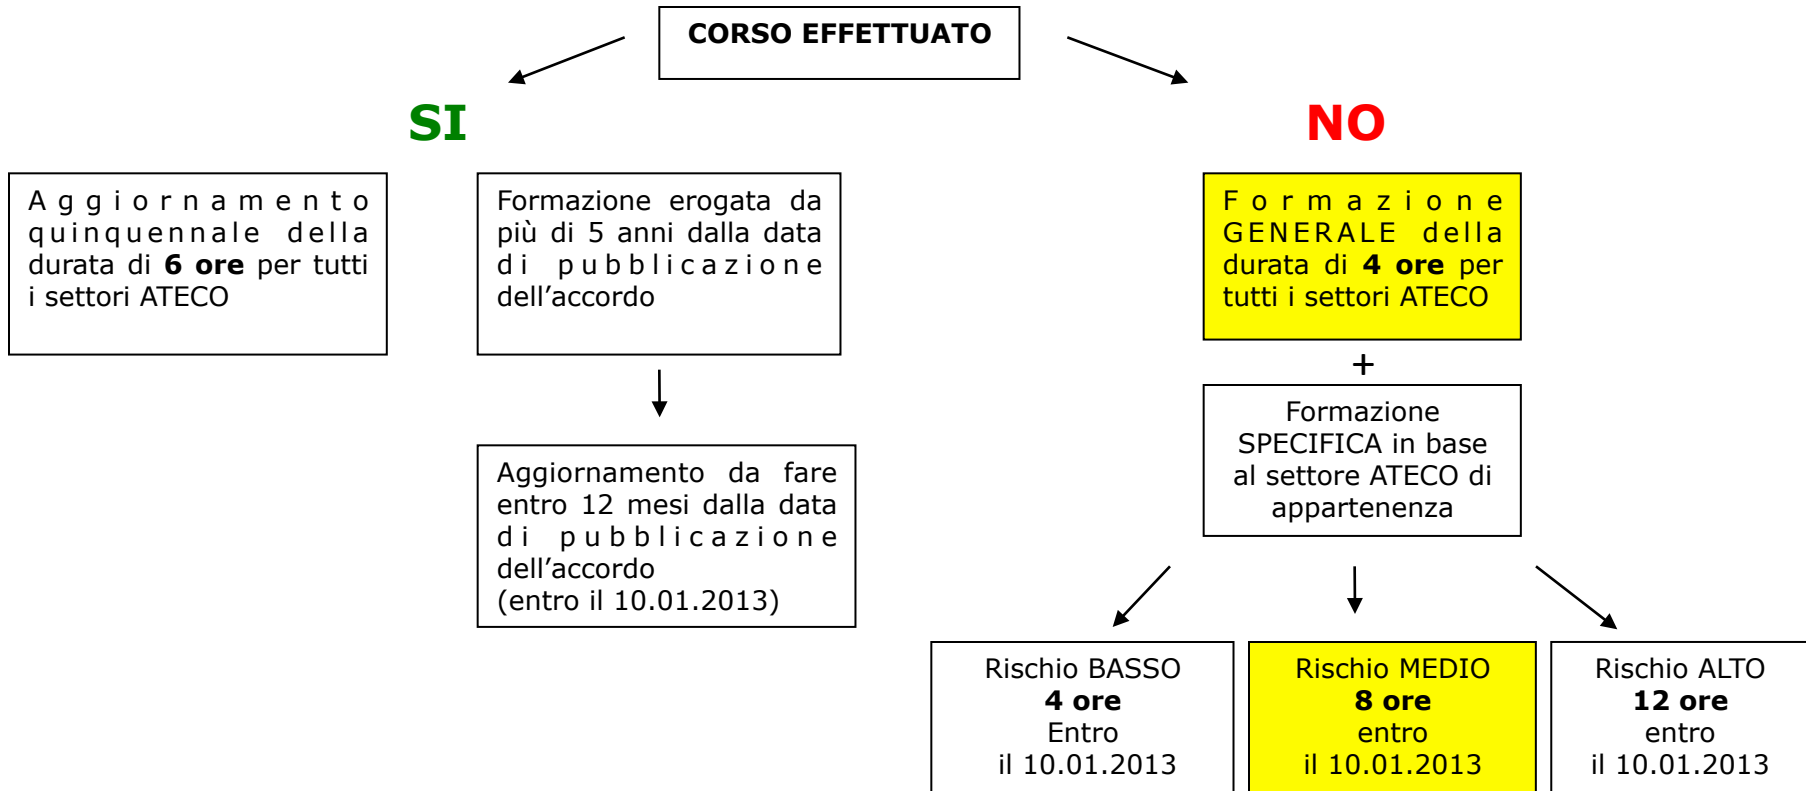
CORSO EFFETTUATO

SI

NO

Aggiornamento quinquennale della durata di **6 ore** per tutti i settori ATECO

Formazione erogata da più di 5 anni dalla data di pubblicazione dell’accordo

Aggiornamento da fare entro 12 mesi dalla data di pubblicazione dell’accordo (entro il 10.01.2013)

Formazione GENERALE della durata di **4 ore** per tutti i settori ATECO

+

Formazione SPECIFICA in base al settore ATECO di appartenenza

Rischio BASSO
**4 ore**
Entro
il 10.01.2013

Rischio MEDIO
**8 ore**
entro
il 10.01.2013

Rischio ALTO
**12 ore**
entro
il 10.01.2013